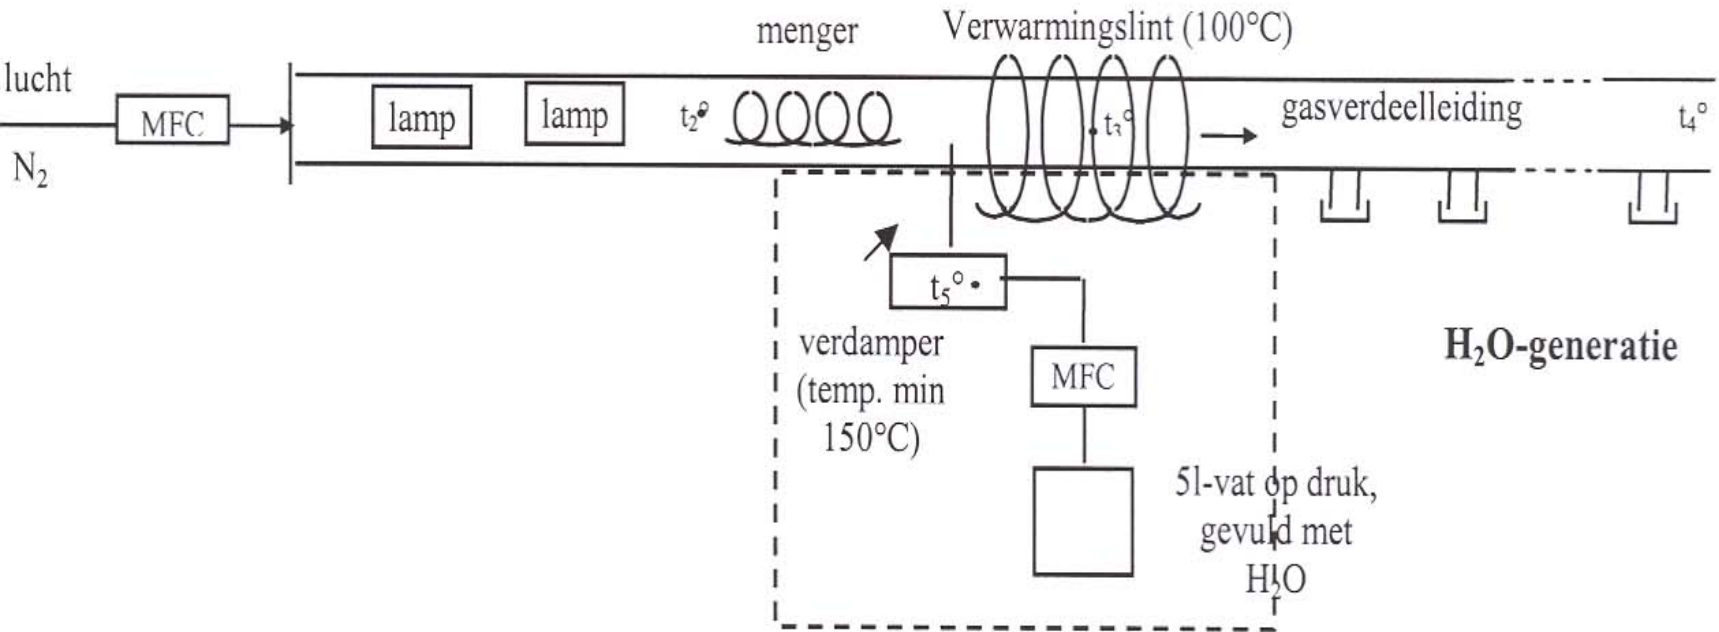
menger

Verwarmingslint (100°C)

lucht

MFC

lamp

lamp

$t_2$°

$t_3$°

gasverdeelleiding

$t_4$°

$N_2$

$t_5$°

verdamper (temp. min 150°C)

MFC

$H_2O$-generatie

5l-vat op druk, gevuld met $H_2O$